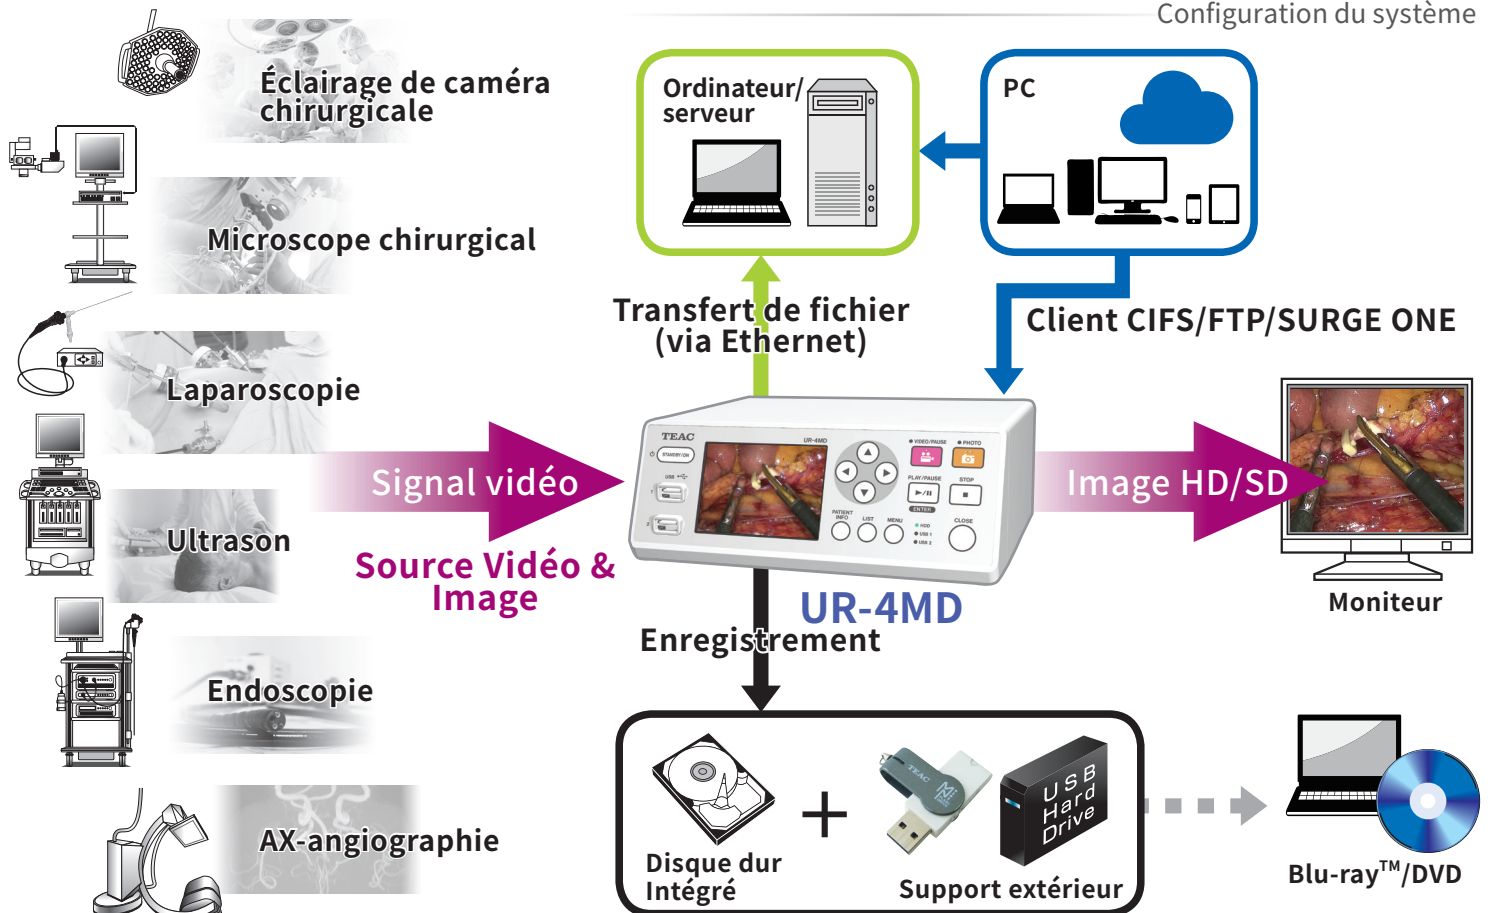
Configuration du système

Éclairage de caméra chirurgicale

Microscope chirurgical

Laparoscopie

Ultrason

Endoscopie

AX-angiographie

Ordinateur/ serveur

PC

Transfert de fichier (via Ethernet)

Client CIFS/FTP/SURGE ONE

Signal vidéo

Source Vidéo & Image

TEAC

UR-4MD

STANDBY/ON

VIDEO/PAUSE

PHOTO

PLAY/PAUSE

STOP

ENTER

PATIENT INFO

LIST

MENU

HDD

USB 1

USB 2

CLOSE

Image HD/SD

Moniteur

UR-4MD

Enregistrement

Disque dur Intégré

+

TEAC

USB Hard Drive

Support extérieur

Blu-ray$^{TM}$/DVD